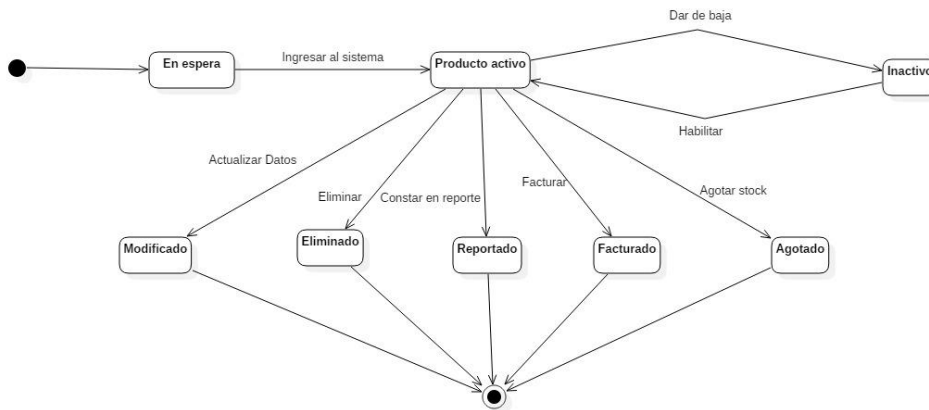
Dar de baja

En espera

Ingresar al sistema

Producto activo

Inactivo

Habilitar

Actualizar Datos

Eliminar

Constar en reporte

Facturar

Agotar stock

Modificado

Eliminado

Reportado

Facturado

Agotado